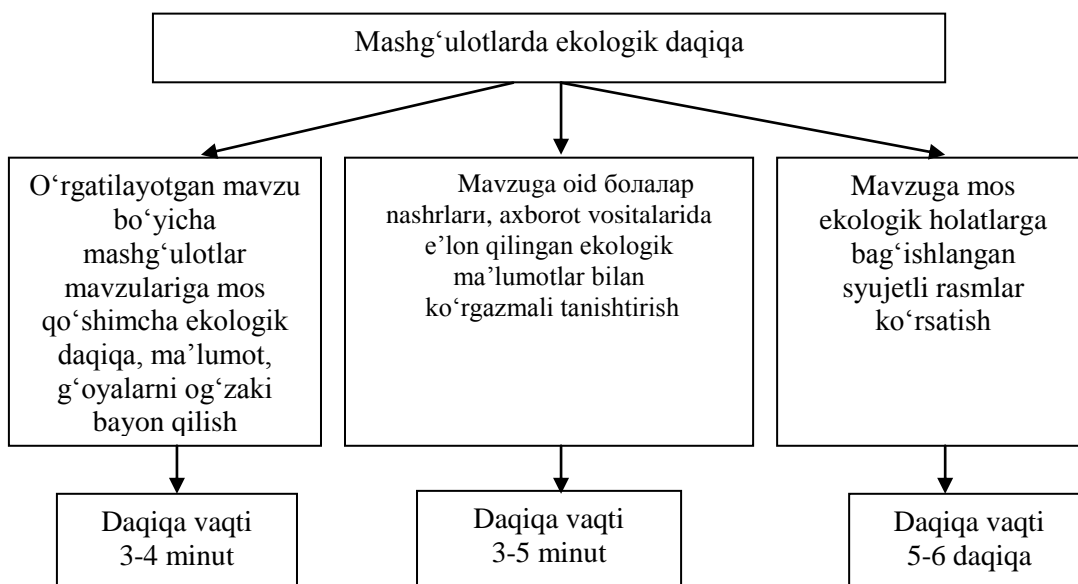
Mashg‘ulotlarda ekologik daqiqa

O‘rgatilayotgan mavzu bo‘yicha mashg‘ulotlar mavzulariga mos qo‘shimcha ekologik daqiqa, ma’lumot, g‘oyalarni og‘zaki bayon qilish

Mavzuga oid болалар nashrларı, axborot vositalarida e’lon qilingan ekologik ma’lumotlar bilan ko‘rgazmali tanishtirish

Mavzuga mos ekologik holatlarga bag‘ishlangan syujetli rasmlar ko‘rsatish

Daqiqa vaqti 3-4 minut

Daqiqa vaqti 3-5 minut

Daqiqa vaqti 5-6 daqiqa